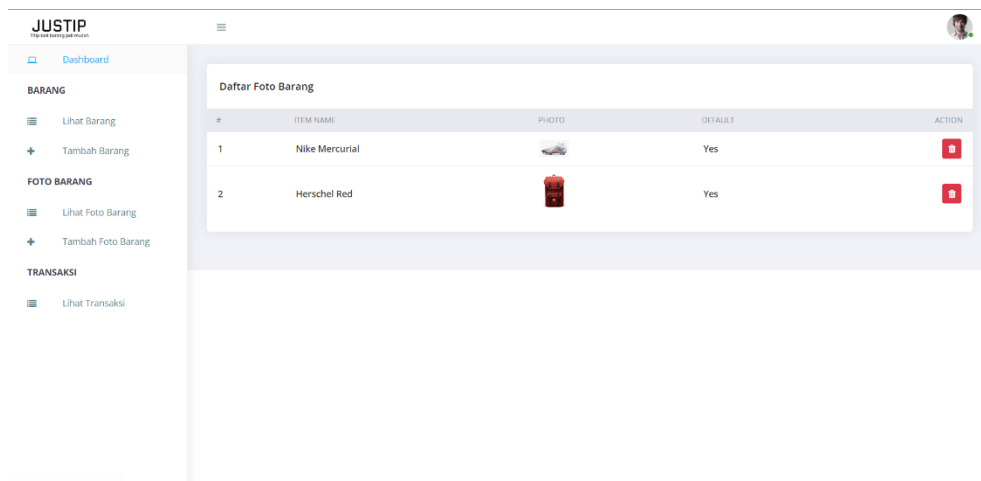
JUSTIP
Titip beli barang jadi mudah

Dashboard

BARANG

Lihat Barang

Tambah Barang

FOTO BARANG

Lihat Foto Barang

Tambah Foto Barang

TRANSAKSI

Lihat Transaksi

Daftar Foto Barang

| # | ITEM NAME | PHOTO | DEFAULT | ACTION |
|---|---|---|---|---|
| 1 | Nike Mercurial | | Yes | |
| 2 | Herschel Red | | Yes | |